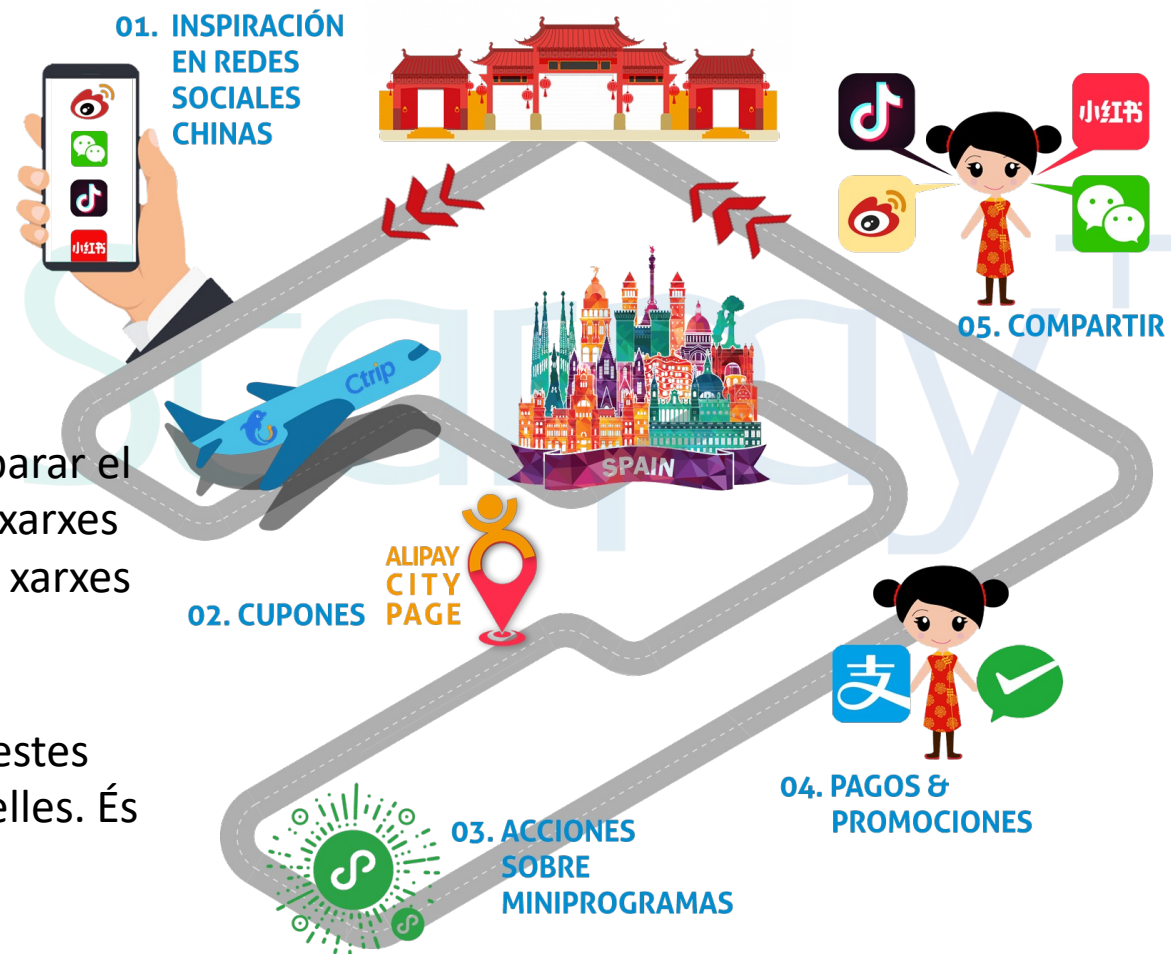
01. INSPIRACIÓN EN REDES SOCIALES CHINAS

小红书

小红书

05. COMPARTIR

Ctrip

SPAIN

parar el
xarxes
xarxes

ALIPAY CITY PAGE

02. CUPONES

estes
elles. És

04. PAGOS & PROMOCIONES

03. ACCIONES SOBRE MINIPROGRAMAS